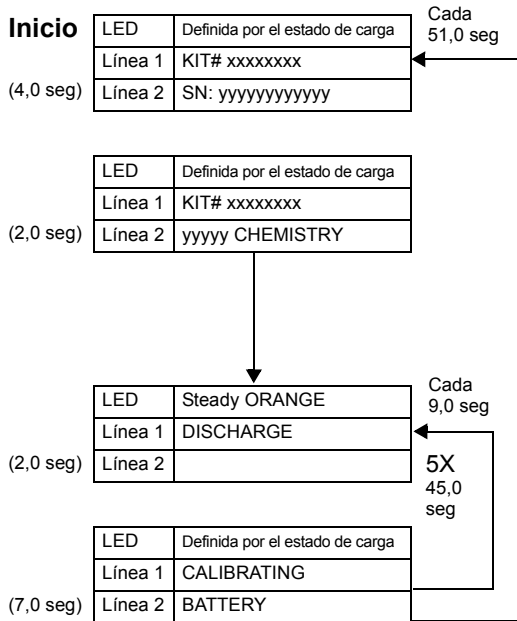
Inicio

| LED | Definida por el estado de carga |
|---|---|
| Línea 1 | KIT# xxxxxxxx |
| Línea 2 | SN: yyyyyyyyyyyy |

Cada 51,0 seg

(4,0 seg)

| LED | Definida por el estado de carga |
|---|---|
| Línea 1 | KIT# xxxxxxxx |
| Línea 2 | yyyyy CHEMISTRY |

(2,0 seg)

| LED | Steady ORANGE |
|---|---|
| Línea 1 | DISCHARGE |
| Línea 2 | |

Cada 9,0 seg

(2,0 seg)

5X 45,0 seg

| LED | Definida por el estado de carga |
|---|---|
| Línea 1 | CALIBRATING |
| Línea 2 | BATTERY |

(7,0 seg)